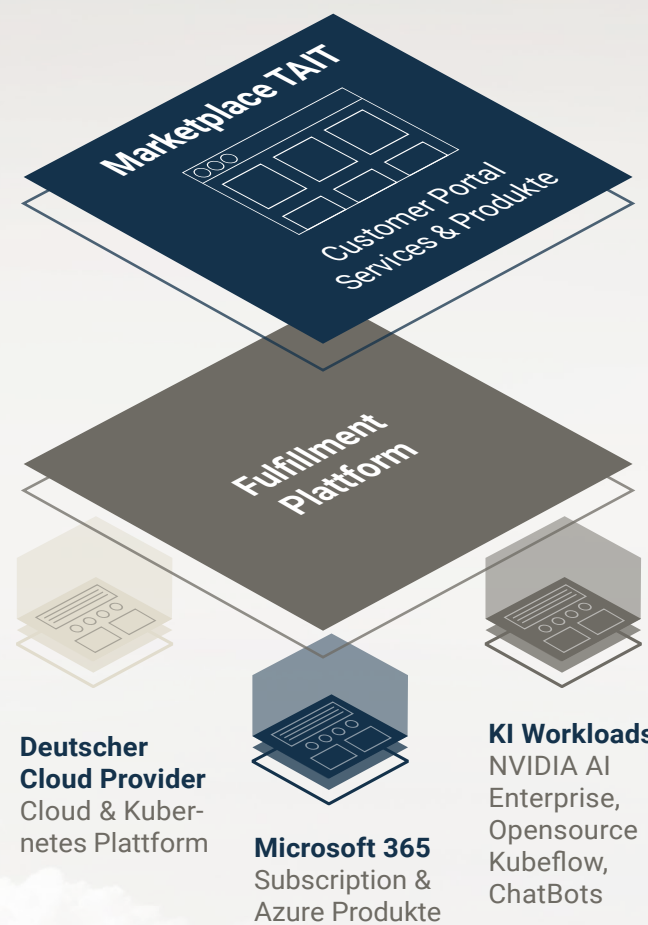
Marketplace TAIT

Customer Portal
Services & Produkte

Fulfillment
Plattform

Deutscher Cloud Provider
Cloud & Kubernetes Plattform

Microsoft 365
Subscription & Azure Produkte

KI Workloads
NVIDIA AI Enterprise, Opensource Kubeflow, ChatBots